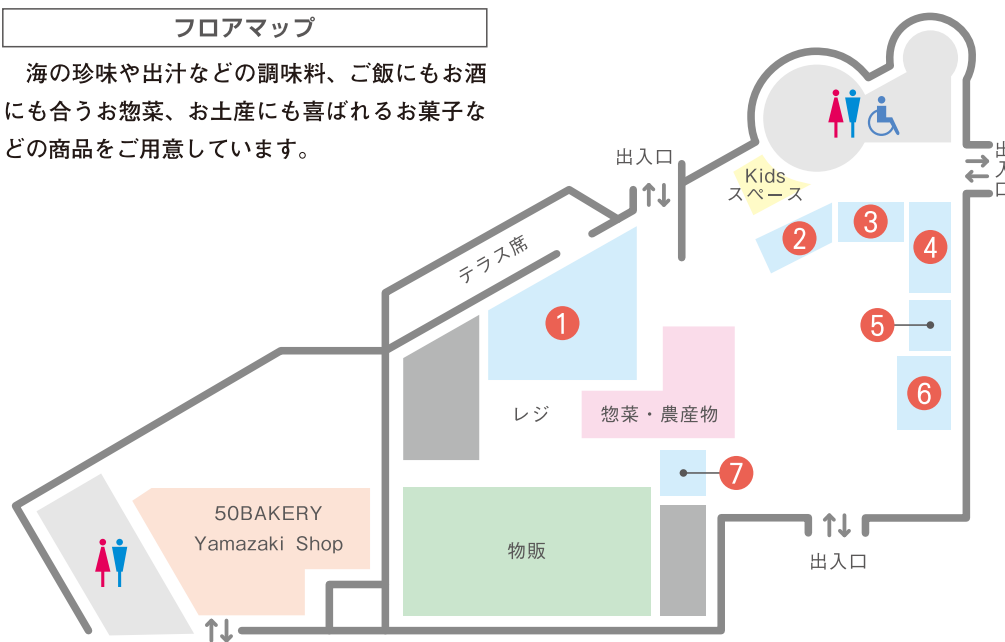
フロアマップ

海の珍味や出汁などの調味料、ご飯にもお酒にも合うお惣菜、お土産にも喜ばれるお菓子などの商品をご用意しています。

出入口

Kids スペース

出入口

テラス席

1

2

3

4

5

6

7

レジ

惣菜・農産物

50BAKERY Yamazaki Shop

物販

出入口